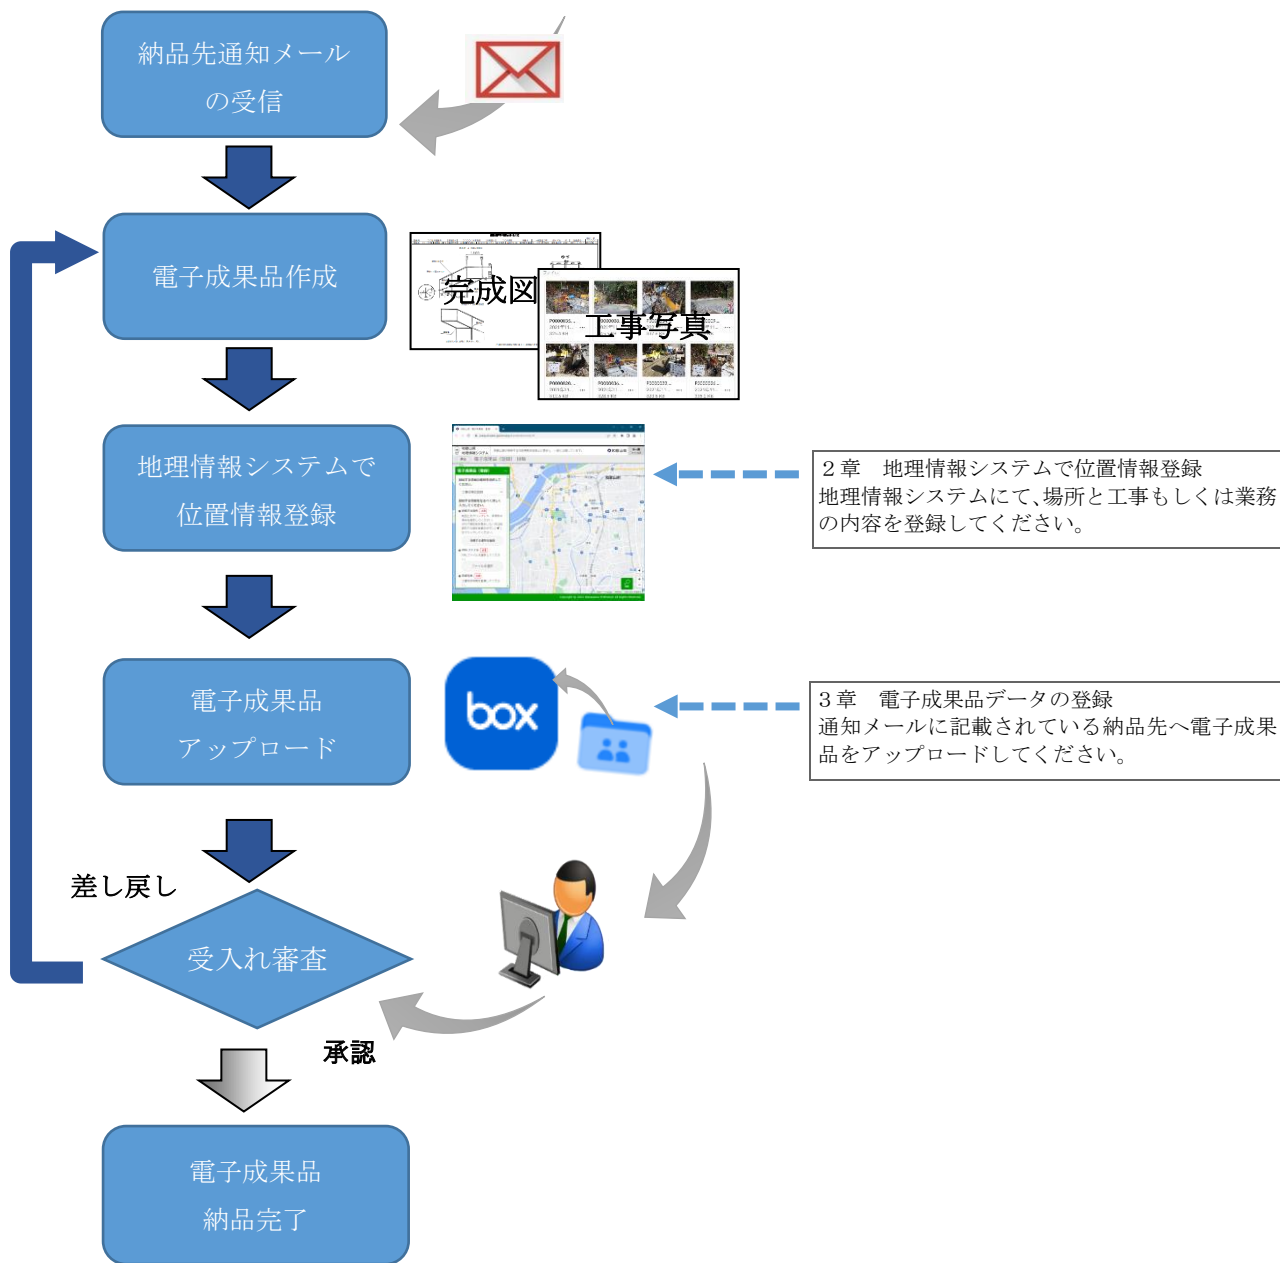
納品先通知メール
の受信

電子成果品作成

完成図

工事写真

地理情報システムで
位置情報登録

２章　地理情報システムで位置情報登録
地理情報システムにて、場所と工事もしくは業務の内容を登録してください。

電子成果品
アップロード

box

３章　電子成果品データの登録
通知メールに記載されている納品先へ電子成果品をアップロードしてください。

差し戻し

受入れ審査

承認

電子成果品
納品完了